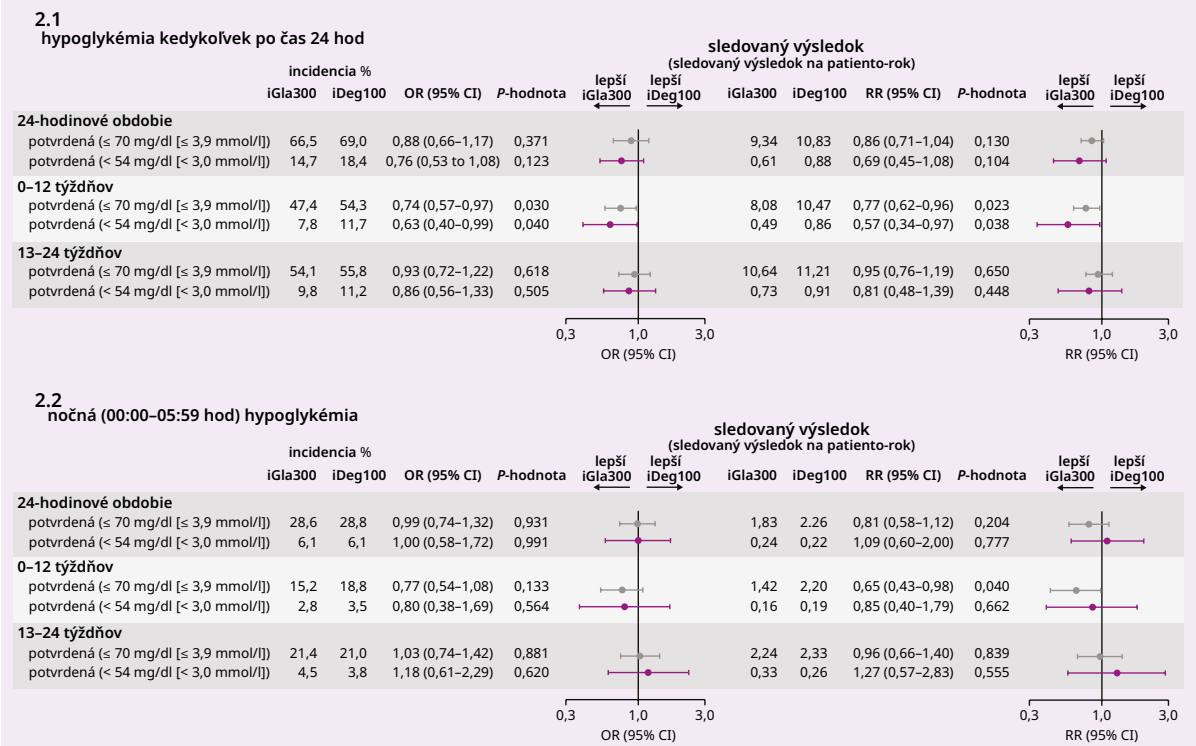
2.1
hypoglykémia kedykoľvek po čas 24 hod

sledovaný výsledok
(sledovaný výsledok na patiento-rok)

| | incidencia % iGla300 | iDeg100 | OR (95% CI) | P-hodnota | lepší iGla300 / lepší iDeg100 | iGla300 | iDeg100 | RR (95% CI) | P-hodnota | lepší iGla300 / lepší iDeg100 |
|---|---|---|---|---|---|---|---|---|---|---|
| **24-hodinové obdobie** | | | | | | | | | | |
| potvrdená (≤ 70 mg/dl [≤ 3,9 mmol/l]) | 66,5 | 69,0 | 0,88 (0,66–1,17) | 0,371 | | 9,34 | 10,83 | 0,86 (0,71–1,04) | 0,130 | |
| potvrdená (< 54 mg/dl [< 3,0 mmol/l]) | 14,7 | 18,4 | 0,76 (0,53 to 1,08) | 0,123 | | 0,61 | 0,88 | 0,69 (0,45–1,08) | 0,104 | |
| **0–12 týždňov** | | | | | | | | | | |
| potvrdená (≤ 70 mg/dl [≤ 3,9 mmol/l]) | 47,4 | 54,3 | 0,74 (0,57–0,97) | 0,030 | | 8,08 | 10,47 | 0,77 (0,62–0,96) | 0,023 | |
| potvrdená (< 54 mg/dl [< 3,0 mmol/l]) | 7,8 | 11,7 | 0,63 (0,40–0,99) | 0,040 | | 0,49 | 0,86 | 0,57 (0,34–0,97) | 0,038 | |
| **13–24 týždňov** | | | | | | | | | | |
| potvrdená (≤ 70 mg/dl [≤ 3,9 mmol/l]) | 54,1 | 55,8 | 0,93 (0,72–1,22) | 0,618 | | 10,64 | 11,21 | 0,95 (0,76–1,19) | 0,650 | |
| potvrdená (< 54 mg/dl [< 3,0 mmol/l]) | 9,8 | 11,2 | 0,86 (0,56–1,33) | 0,505 | | 0,73 | 0,91 | 0,81 (0,48–1,39) | 0,448 | |

0,3 1,0 3,0
OR (95% CI)

0,3 1,0 3,0
RR (95% CI)

2.2
nočná (00:00–05:59 hod) hypoglykémia

sledovaný výsledok
(sledovaný výsledok na patiento-rok)

| | incidencia % iGla300 | iDeg100 | OR (95% CI) | P-hodnota | lepší iGla300 / lepší iDeg100 | iGla300 | iDeg100 | RR (95% CI) | P-hodnota | lepší iGla300 / lepší iDeg100 |
|---|---|---|---|---|---|---|---|---|---|---|
| **24-hodinové obdobie** | | | | | | | | | | |
| potvrdená (≤ 70 mg/dl [≤ 3,9 mmol/l]) | 28,6 | 28,8 | 0,99 (0,74–1,32) | 0,931 | | 1,83 | 2.26 | 0,81 (0,58–1,12) | 0,204 | |
| potvrdená (< 54 mg/dl [< 3,0 mmol/l]) | 6,1 | 6,1 | 1,00 (0,58–1,72) | 0,991 | | 0,24 | 0,22 | 1,09 (0,60–2,00) | 0,777 | |
| **0–12 týždňov** | | | | | | | | | | |
| potvrdená (≤ 70 mg/dl [≤ 3,9 mmol/l]) | 15,2 | 18,8 | 0,77 (0,54–1,08) | 0,133 | | 1,42 | 2,20 | 0,65 (0,43–0,98) | 0,040 | |
| potvrdená (< 54 mg/dl [< 3,0 mmol/l]) | 2,8 | 3,5 | 0,80 (0,38–1,69) | 0,564 | | 0,16 | 0,19 | 0,85 (0,40–1,79) | 0,662 | |
| **13–24 týždňov** | | | | | | | | | | |
| potvrdená (≤ 70 mg/dl [≤ 3,9 mmol/l]) | 21,4 | 21,0 | 1,03 (0,74–1,42) | 0,881 | | 2,24 | 2,33 | 0,96 (0,66–1,40) | 0,839 | |
| potvrdená (< 54 mg/dl [< 3,0 mmol/l]) | 4,5 | 3,8 | 1,18 (0,61–2,29) | 0,620 | | 0,33 | 0,26 | 1,27 (0,57–2,83) | 0,555 | |

0,3 1,0 3,0
OR (95% CI)

0,3 1,0 3,0
RR (95% CI)